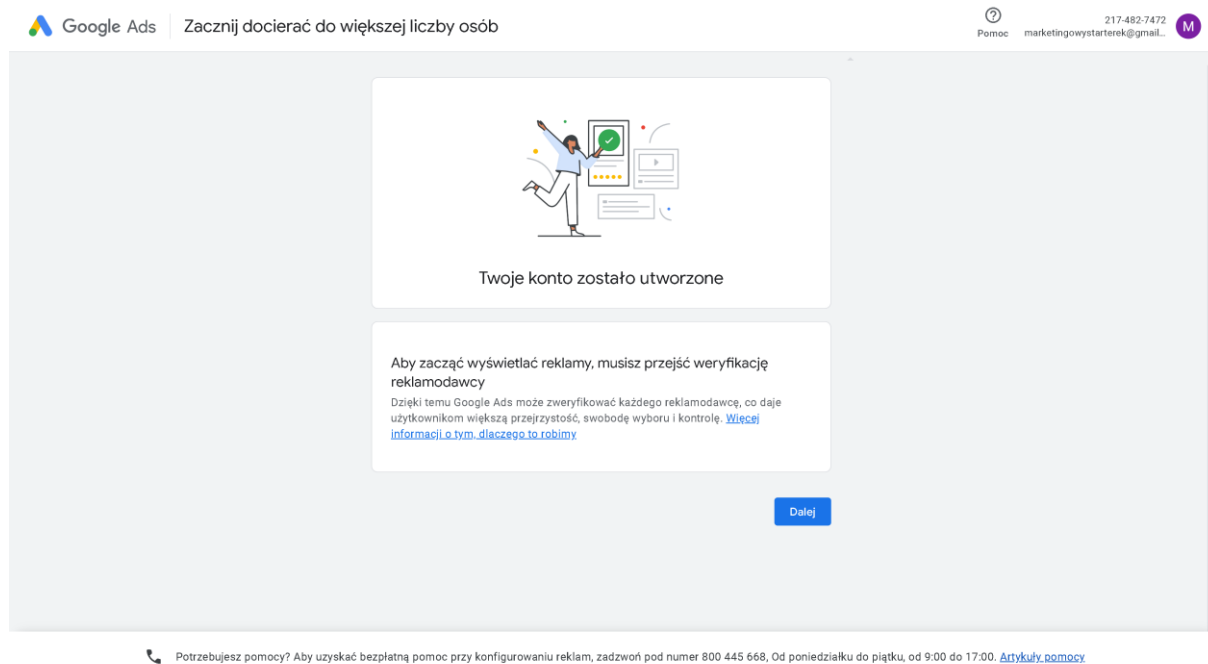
Google Ads | Zacznij docierać do większej liczby osób

Pomoc

217-482-7472
marketingowystarterek@gmail...

M

Twoje konto zostało utworzone

Aby zacząć wyświetlać reklamy, musisz przejść weryfikację reklamodawcy

Dzięki temu Google Ads może zweryfikować każdego reklamodawcę, co daje użytkownikom większą przejrzystość, swobodę wyboru i kontrolę. Więcej informacji o tym, dlaczego to robimy

Dalej

Potrzebujesz pomocy? Aby uzyskać bezpłatną pomoc przy konfigurowaniu reklam, zadzwoń pod numer 800 445 668, Od poniedziałku do piątku, od 9:00 do 17:00. Artykuły pomocy